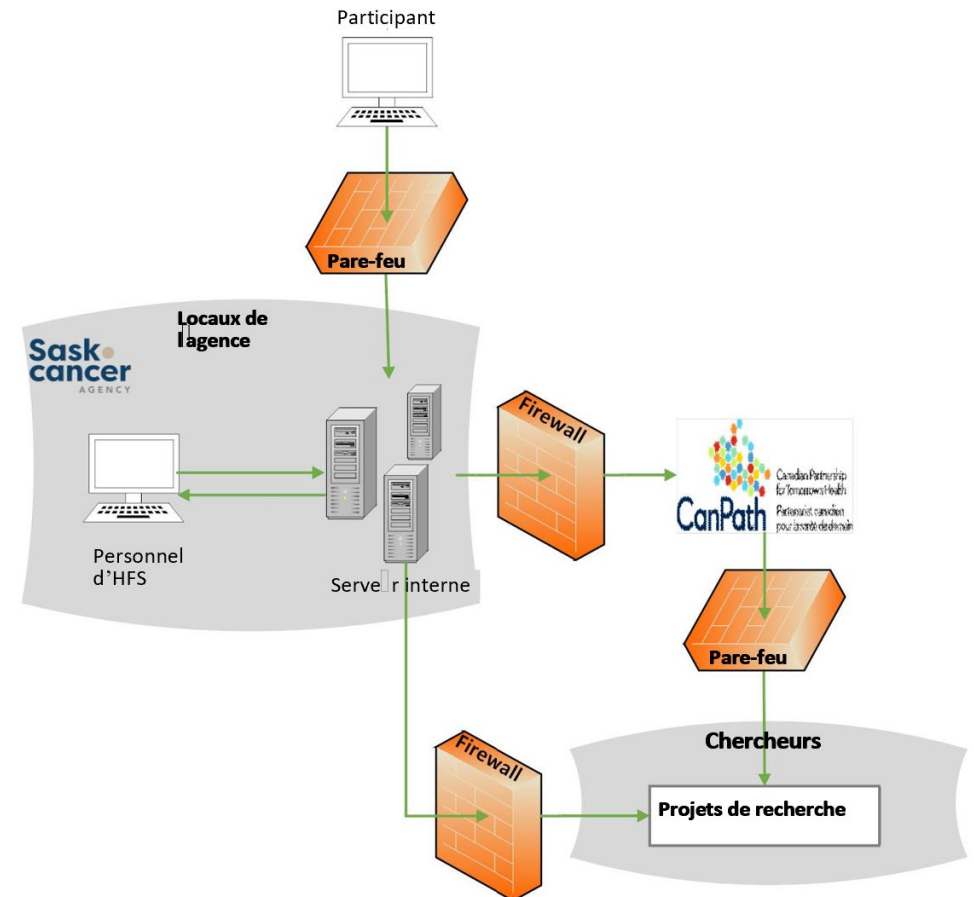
Participant

Pare-feu

Locaux de l agence

Sask cancer AGENCY

Firewall

Canadian Partnership for Tomorrow's Health
Partenariat canadien pour la santé de demain
CanPath

Personnel d'HFS

Serve r interne

Pare-feu

Chercheurs

Firewall

Projets de recherche